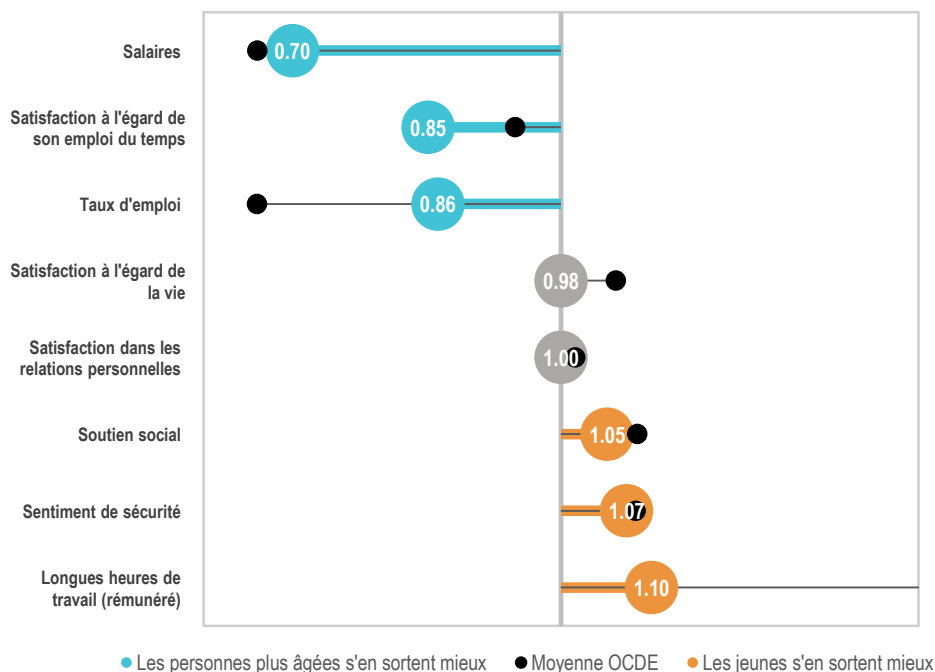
Salaires
0.70

Satisfaction à l'égard de son emploi du temps
0.85

Taux d'emploi
0.86

Satisfaction à l'égard de la vie
0.98

Satisfaction dans les relations personnelles
1.00

Soutien social
1.05

Sentiment de sécurité
1.07

Longues heures de travail (rémunéré)
1.10

Les personnes plus âgées s'en sortent mieux ● Moyenne OCDE ● Les jeunes s'en sortent mieux